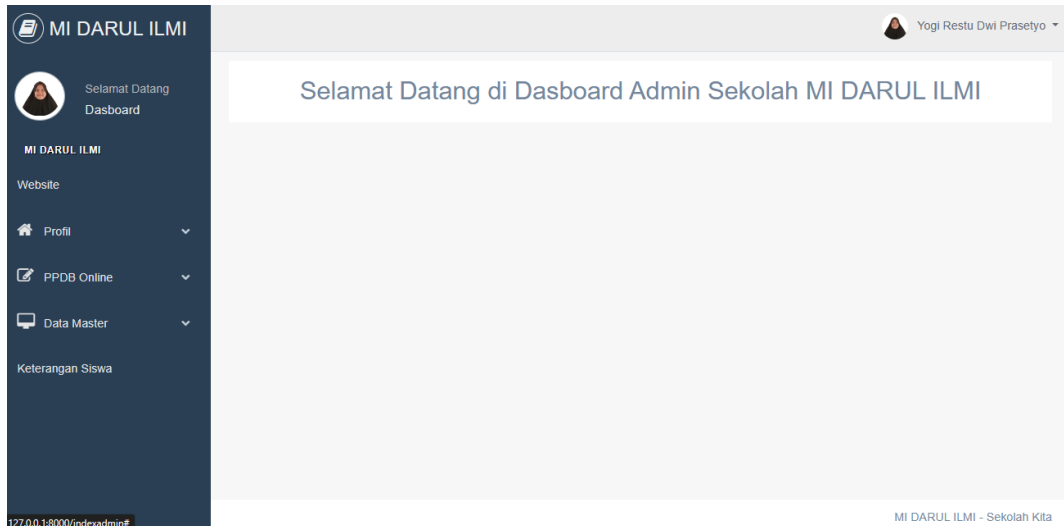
MI DARUL ILMI

Yogi Restu Dwi Prasetyo

Selamat Datang
Dasboard

MI DARUL ILMI

Website

Profil

PPDB Online

Data Master

Keterangan Siswa

Selamat Datang di Dasboard Admin Sekolah MI DARUL ILMI

127.0.0.1:8000/indexadmin#

MI DARUL ILMI - Sekolah Kita